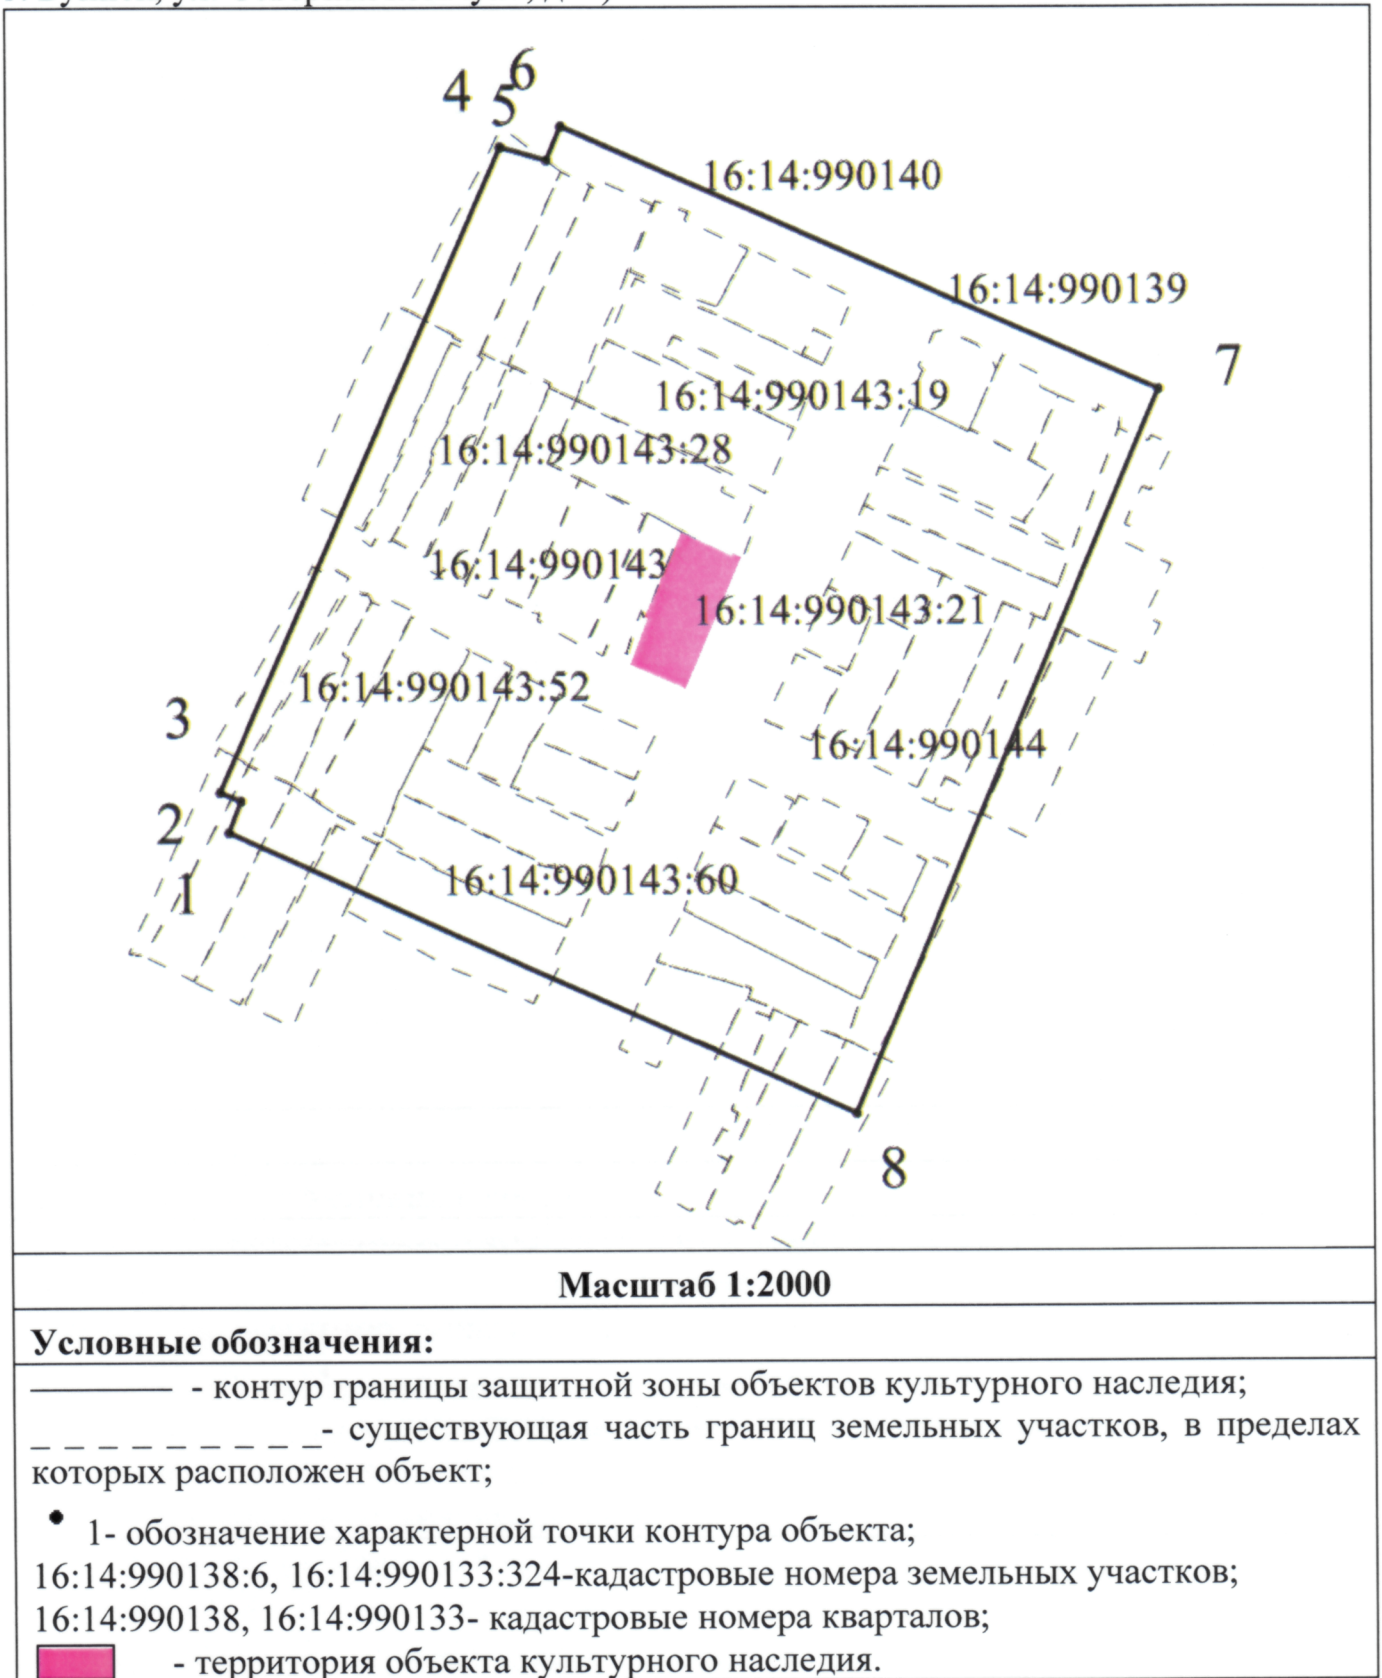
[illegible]

4 5 6

16:14:990140

16:14:990139

7

16:14:990143:19

16:14:990143:28

16:14:990143

16:14:990143:21

16:14:990143:52

3

16:14:990144

2

1

16:14:990143:60

8

Масштаб 1:2000

Условные обозначения:

———— - контур границы защитной зоны объектов культурного наследия;

_ _ _ _ _ _ _ _ _ _- существующая часть границ земельных участков, в пределах которых расположен объект;

• 1- обозначение характерной точки контура объекта;
16:14:990138:6, 16:14:990133:324-кадастровые номера земельных участков;
16:14:990138, 16:14:990133- кадастровые номера кварталов;
- территория объекта культурного наследия.